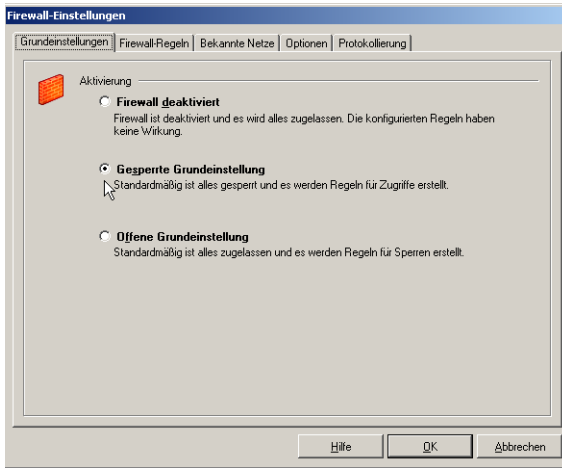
Firewall-Einstellungen

Grundeinstellungen | Firewall-Regeln | Bekannte Netze | Optionen | Protokollierung

Aktivierung

Firewall deaktiviert
Firewall ist deaktiviert und es wird alles zugelassen. Die konfigurierten Regeln haben keine Wirkung.

Gesperrte Grundeinstellung
Standardmäßig ist alles gesperrt und es werden Regeln für Zugriffe erstellt.

Offene Grundeinstellung
Standardmäßig ist alles zugelassen und es werden Regeln für Sperren erstellt.

Hilfe | OK | Abbrechen